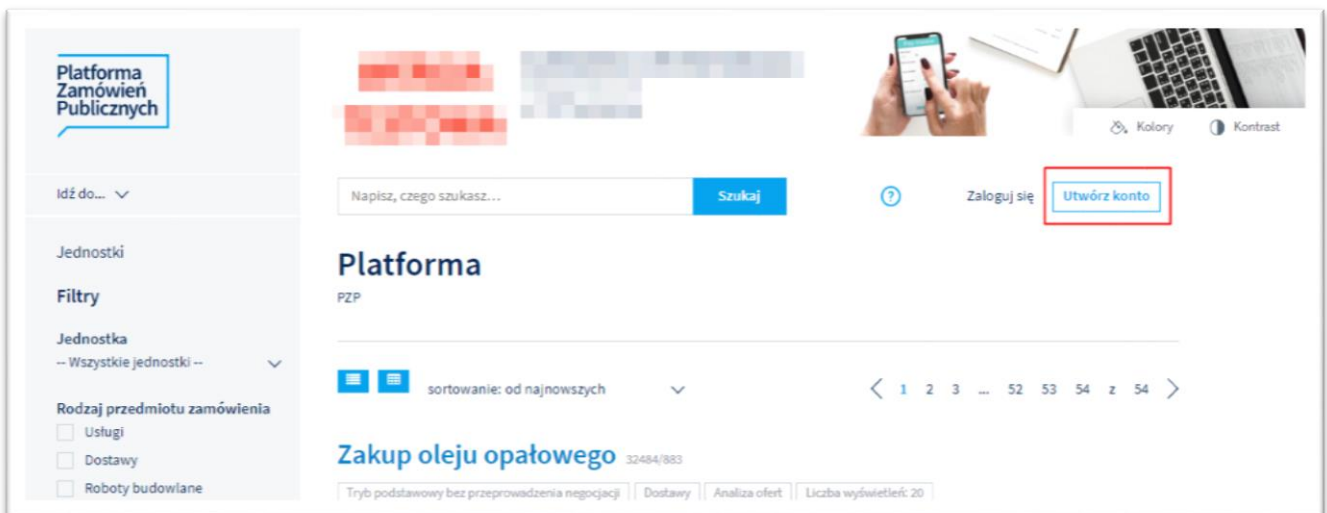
Platforma Zamówień Publicznych

Kolory
Kontrast

Idź do...

Napisz, czego szukasz...
Szukaj

Zaloguj się
Utwórz konto

Jednostki

Filtry

Jednostka
-- Wszystkie jednostki --

Rodzaj przedmiotu zamówienia
Usługi
Dostawy
Roboty budowlane

Platforma
PZP

sortowanie: od najnowszych

1 2 3 ... 52 53 54 z 54

Zakup oleju opałowego 32484/883

Tryb podstawowy bez przeprowadzenia negocjacji | Dostawy | Analiza ofert | Liczba wyświetleń: 20